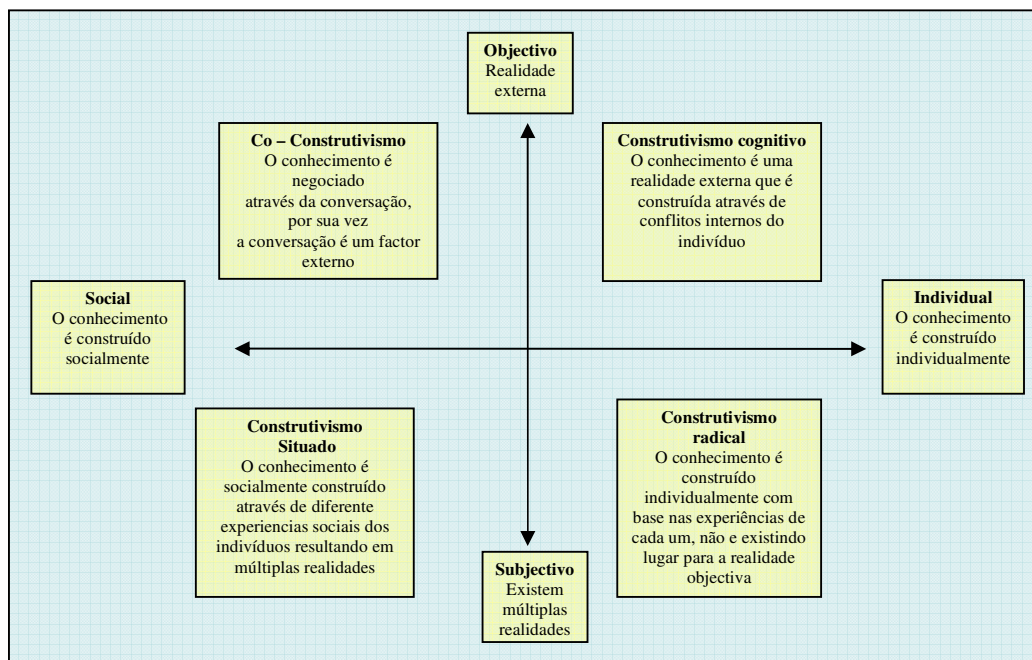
**Objectivo**
Realidade externa

**Co – Construtivismo**
O conhecimento é negociado através da conversação, por sua vez a conversação é um factor externo

**Construtivismo cognitivo**
O conhecimento é uma realidade externa que é construída através de conflitos internos do indivíduo

**Social**
O conhecimento é construído socialmente

**Individual**
O conhecimento é construído individualmente

**Construtivismo Situado**
O conhecimento é socialmente construído através de diferente experiencias sociais dos indivíduos resultando em múltiplas realidades

**Construtivismo radical**
O conhecimento é construído individualmente com base nas experiências de cada um, não e existindo lugar para a realidade objectiva

**Subjectivo**
Existem múltiplas realidades